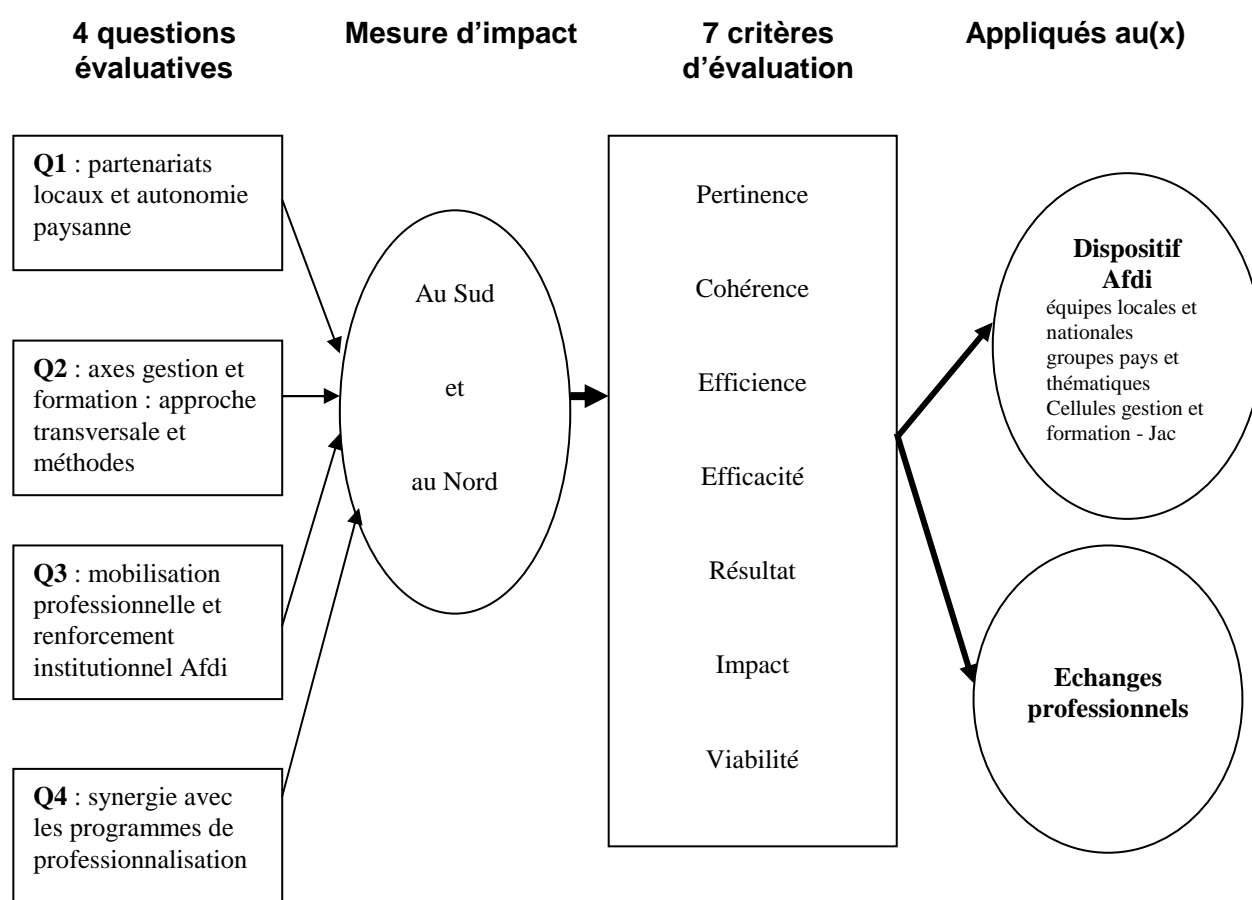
4 questions évaluatives

Mesure d'impact

7 critères d'évaluation

Appliqués au(x)

Q1 : partenariats locaux et autonomie paysanne

Q2 : axes gestion et formation : approche transversale et méthodes

Q3 : mobilisation professionnelle et renforcement institutionnel Afdi

Q4 : synergie avec les programmes de professionnalisation

Au Sud

et

au Nord

Pertinence

Cohérence

Efficience

Efficacité

Résultat

Impact

Viabilité

Dispositif Afdi
équipes locales et nationales
groupes pays et thématiques
Cellules gestion et formation - Jac

Echanges professionnels